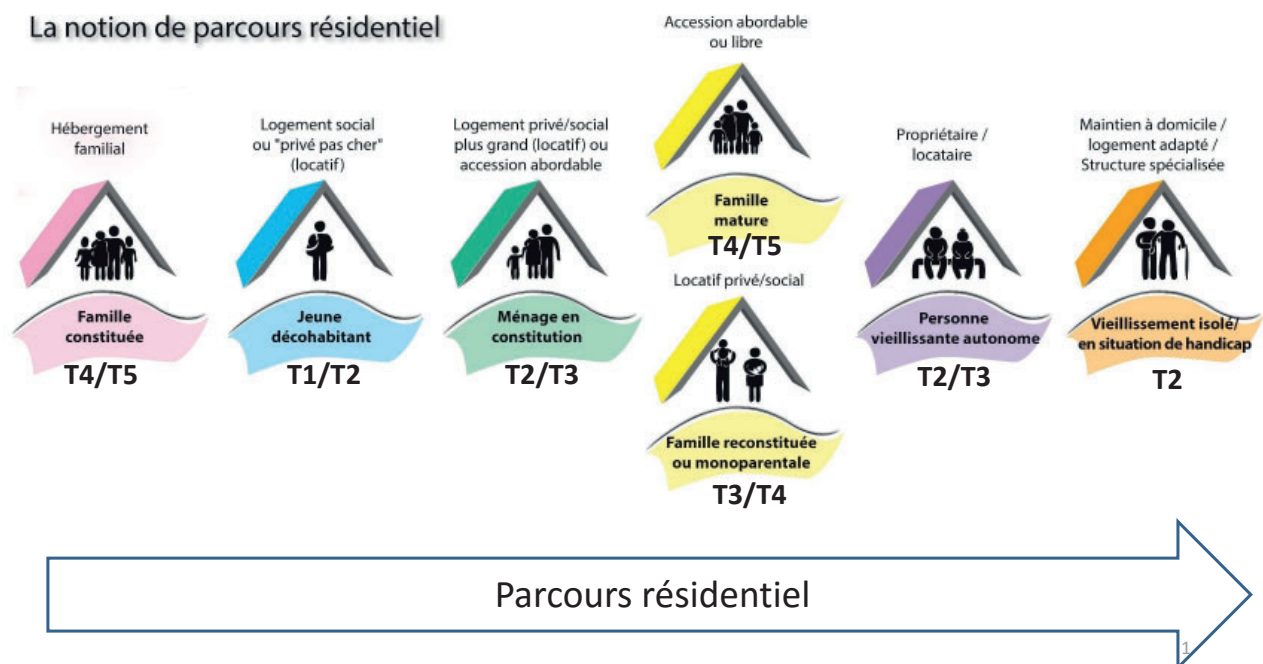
La notion de parcours résidentiel

Hébergement familial

Famille constituée

T4/T5

Logement social ou "privé pas cher" (locatif)

Jeune décohabitant

T1/T2

Logement privé/social plus grand (locatif) ou accession abordable

Ménage en constitution

T2/T3

Accession abordable ou libre

Famille mature

T4/T5

Locatif privé/social

Famille reconstituée ou monoparentale

T3/T4

Propriétaire / locataire

Personne vieillissante autonome

T2/T3

Maintien à domicile / logement adapté / Structure spécialisée

Vieillissement isolé/ en situation de handicap

T2

Parcours résidentiel

1